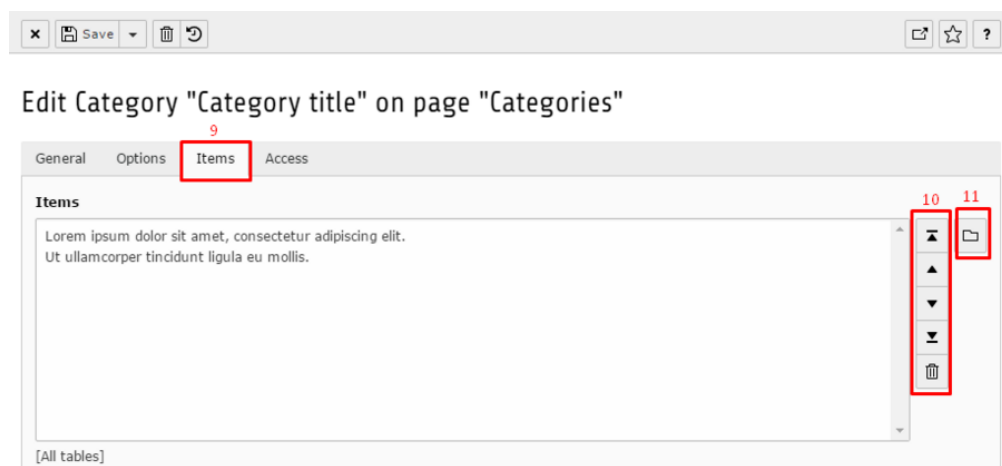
Save

?

Edit Category "Category title" on page "Categories"

9

General Options Items Access

Items

10 11

Lorem ipsum dolor sit amet, consectetur adipiscing elit.
Ut ullamcorper tincidunt ligula eu mollis.

[All tables]